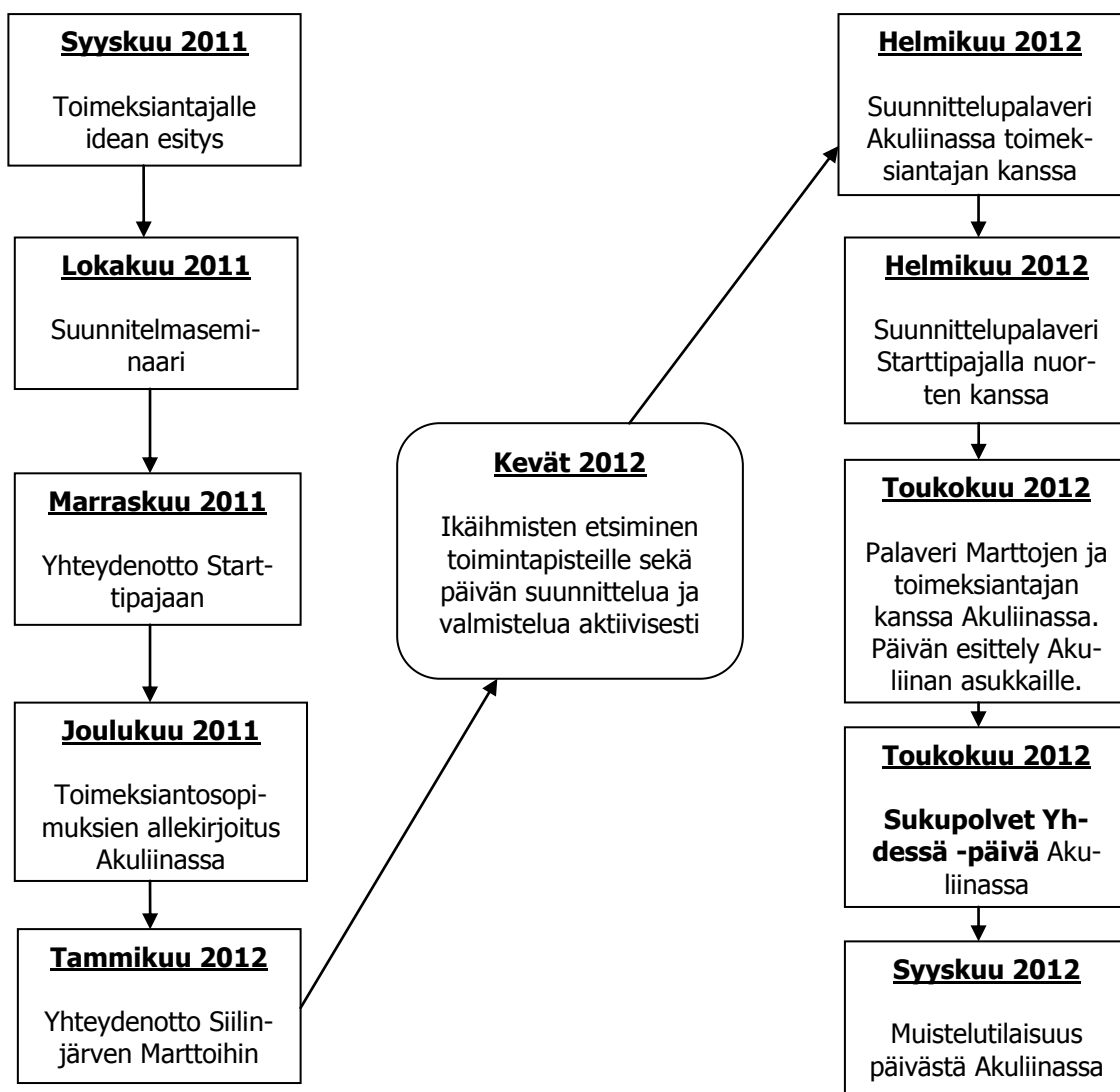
Syyskuu 2011

Toimeksiantajalle idean esitys

Lokakuu 2011

Suunnitelmaseminaari

Marraskuu 2011

Yhteydenotto Starttipajaan

Joulukuu 2011

Toimeksiantosopimuksien allekirjoitus Akuliinassa

Tammikuu 2012

Yhteydenotto Siilinjärven Marttoihin

Kevät 2012

Ikäihmisten etsiminen toimintapisteille sekä päivän suunnittelua ja valmistelua aktiivisesti

Helmikuu 2012

Suunnittelupalaveri Akuliinassa toimeksiantajan kanssa

Helmikuu 2012

Suunnittelupalaveri Starttipajalla nuorten kanssa

Toukokuu 2012

Palaveri Marttojen ja toimeksiantajan kanssa Akuliinassa. Päivän esittely Akuliinan asukkaille.

Toukokuu 2012

Sukupolvet Yhdessä -päivä Akuliinassa

Syyskuu 2012

Muistelutilaisuus päivästä Akuliinassa